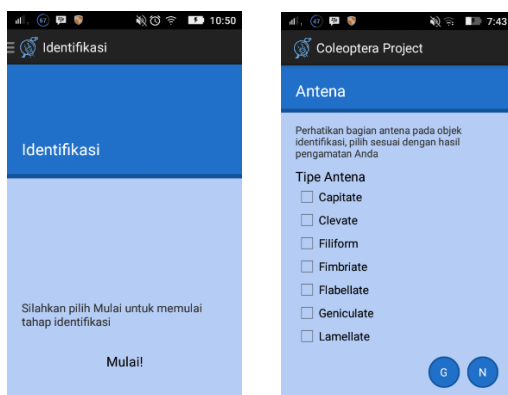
67 10:50

Identifikasi

Identifikasi

Silahkan pilih Mulai untuk memulai tahap identifikasi

Mulai!

67 7:43

Coleoptera Project

Antena

Perhatikan bagian antena pada objek identifikasi, pilih sesuai dengan hasil pengamatan Anda

Tipe Antena

Capitate

Clevate

Filiform

Fimbriate

Flabellate

Geniculate

Lamellate

G

N